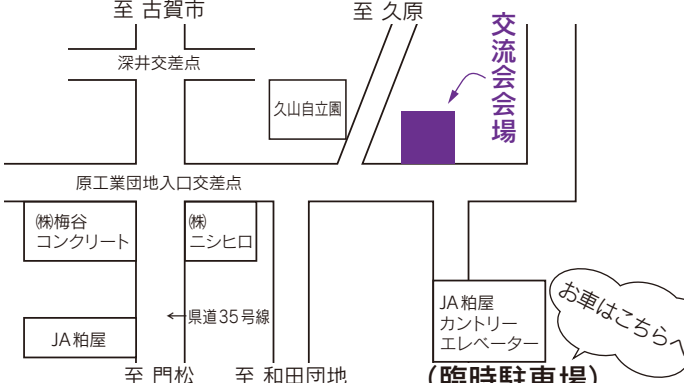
至 古賀市

至 久原

交流会会場

深井交差点

久山自立園

原工業団地入口交差点

㈱梅谷
コンクリート

㈱
ニシヒロ

←県道35号線

JA粕屋

JA粕屋
カントリー
エレベーター

お車はこちらへ

至 門松

至 和田団地

（臨時駐車場）